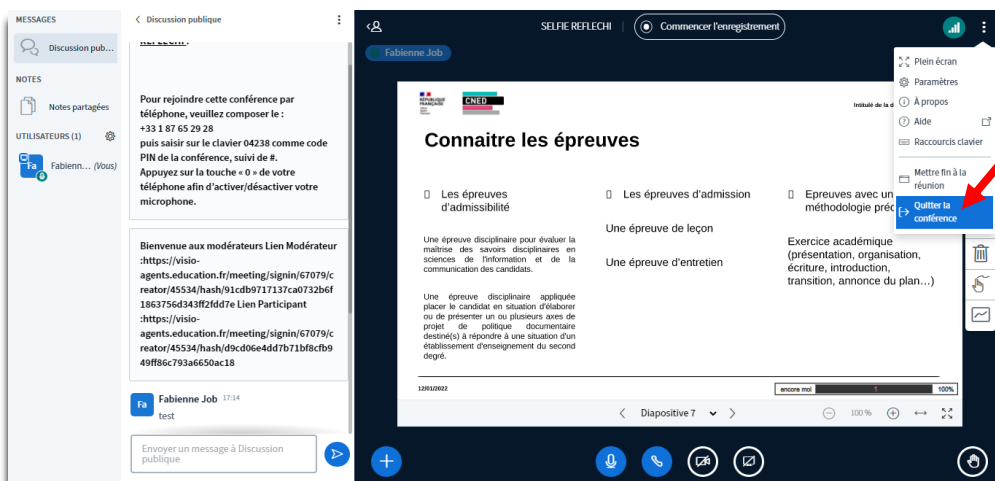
MESSAGES

Discussion pub...

NOTES

Notes partagées

UTILISATEURS (1)

Fa Fabienn... (Vous)

< Discussion publique

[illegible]

Pour rejoindre cette conférence par téléphone, veuillez composer le : +33 1 87 65 29 28 puis saisir sur le clavier 04238 comme code PIN de la conférence, suivi de #. Appuyez sur la touche « 0 » de votre téléphone afin d'activer/désactiver votre microphone.

Bienvenue aux modérateurs Lien Modérateur :https://visio-agents.education.fr/meeting/signin/67079/creator/45534/hash/91cdb9717137ca0732b6f1863756d343ff2fdd7e Lien Participant :https://visio-agents.education.fr/meeting/signin/67079/creator/45534/hash/d9cd06e4dd7b71bf8cfb949ff86c793a6650ac18

Fa Fabienne Job 17:14
test

Envoyer un message à Discussion publique

SELFIE REFLECHI | Commencer l'enregistrement

Fabienne Job

RÉPUBLIQUE FRANÇAISE CNED Intitulé de la d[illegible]

Connaitre les épreuves

Les épreuves d'admissibilité

Une épreuve disciplinaire pour évaluer la maîtrise des savoirs disciplinaires en sciences de l'information et de la communication des candidats.

Une épreuve disciplinaire appliquée placer le candidat en situation d'élaborer ou de présenter un ou plusieurs axes de projet de politique documentaire destiné(s) à répondre à une situation d'un établissement d'enseignement du second degré.

Les épreuves d'admission

Une épreuve de leçon

Une épreuve d'entretien

Epreuves avec un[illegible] méthodologie préc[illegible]

Exercice académique (présentation, organisation, écriture, introduction, transition, annonce du plan…)

12/01/2022 encore moi 1 100%

< Diapositive 7 >

100%

Plein écran
Paramètres
À propos
Aide
Raccourcis clavier
Mettre fin à la réunion
Quitter la conférence